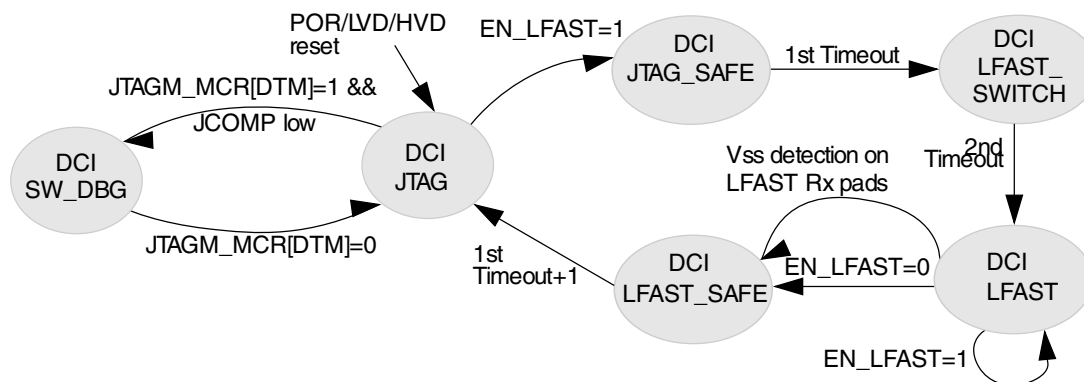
POR/LVD/HVD reset

EN_LFAST=1

DCI JTAG_SAFE

1st Timeout

DCI LFAST_ SWITCH

JTAGM_MCR[DTM]=1 && JCOMP low

DCI SW_DBG

DCI JTAG

2nd Timeout

Vss detection on LFAST Rx pads

JTAGM_MCR[DTM]=0

1st Timeout+1

DCI LFAST_SAFE

EN_LFAST=0

DCI LFAST

EN_LFAST=1